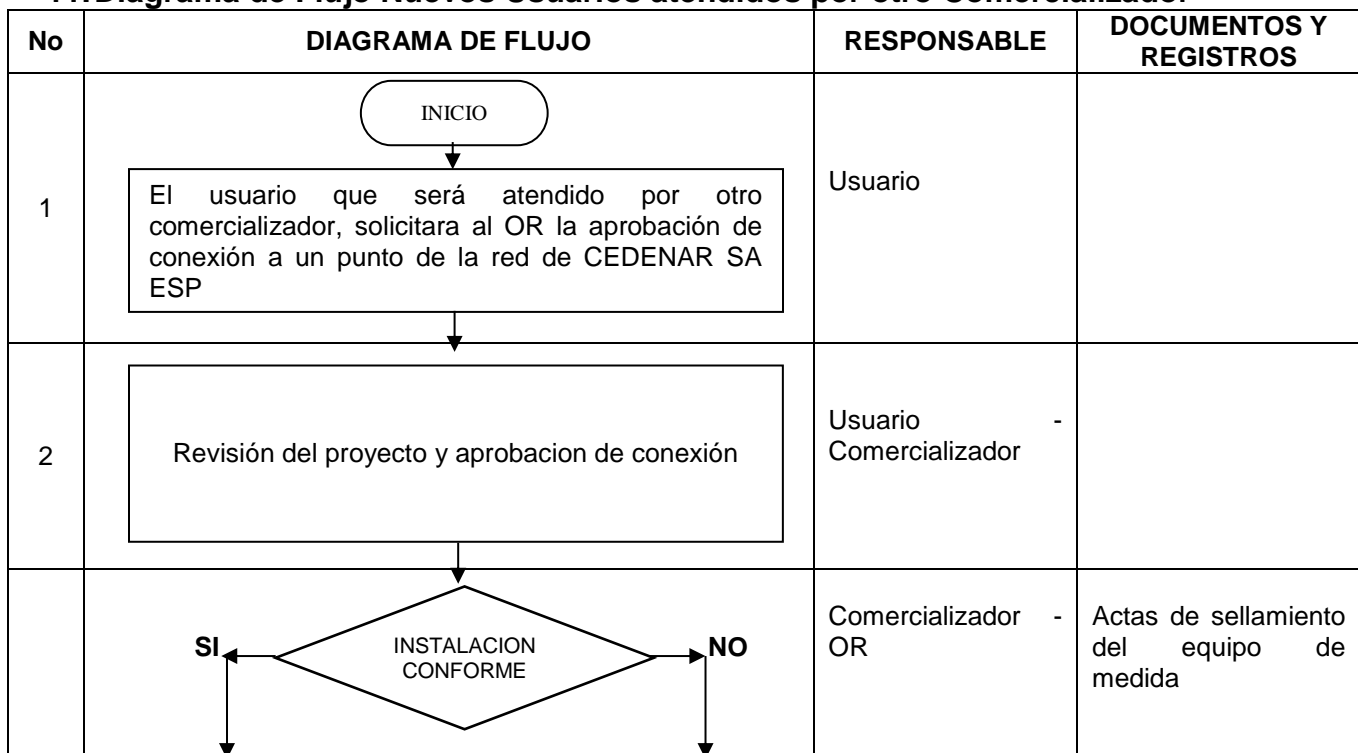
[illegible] Diagrama de Flujo Nuevos Usuarios atendidos por otro Comercializador

| No | DIAGRAMA DE FLUJO | RESPONSABLE | DOCUMENTOS Y REGISTROS |
|---|---|---|---|
| 1 | INICIO<br>El usuario que será atendido por otro comercializador, solicitara al OR la aprobación de conexión a un punto de la red de CEDENAR SA ESP | Usuario | |
| 2 | Revisión del proyecto y aprobacion de conexión | Usuario - Comercializador | |
| | SI INSTALACION CONFORME NO | Comercializador - OR | Actas de sellamiento del equipo de medida |